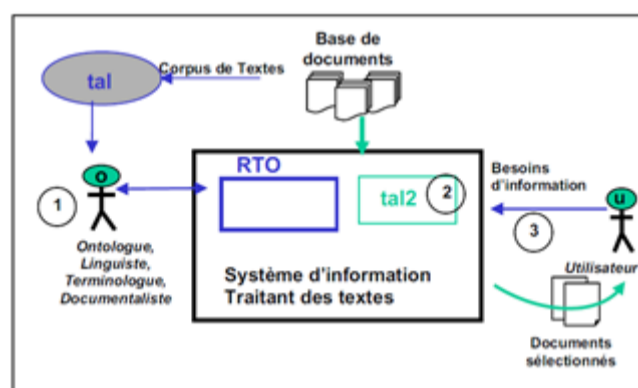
Base de documents

tal

Corpus de Textes

O

1

Ontologue, Linguiste, Terminologue, Documentaliste

RTO

tal2

2

Système d'information Traitant des textes

Besoins d'information

3

U

Utilisateur

Documents sélectionnés